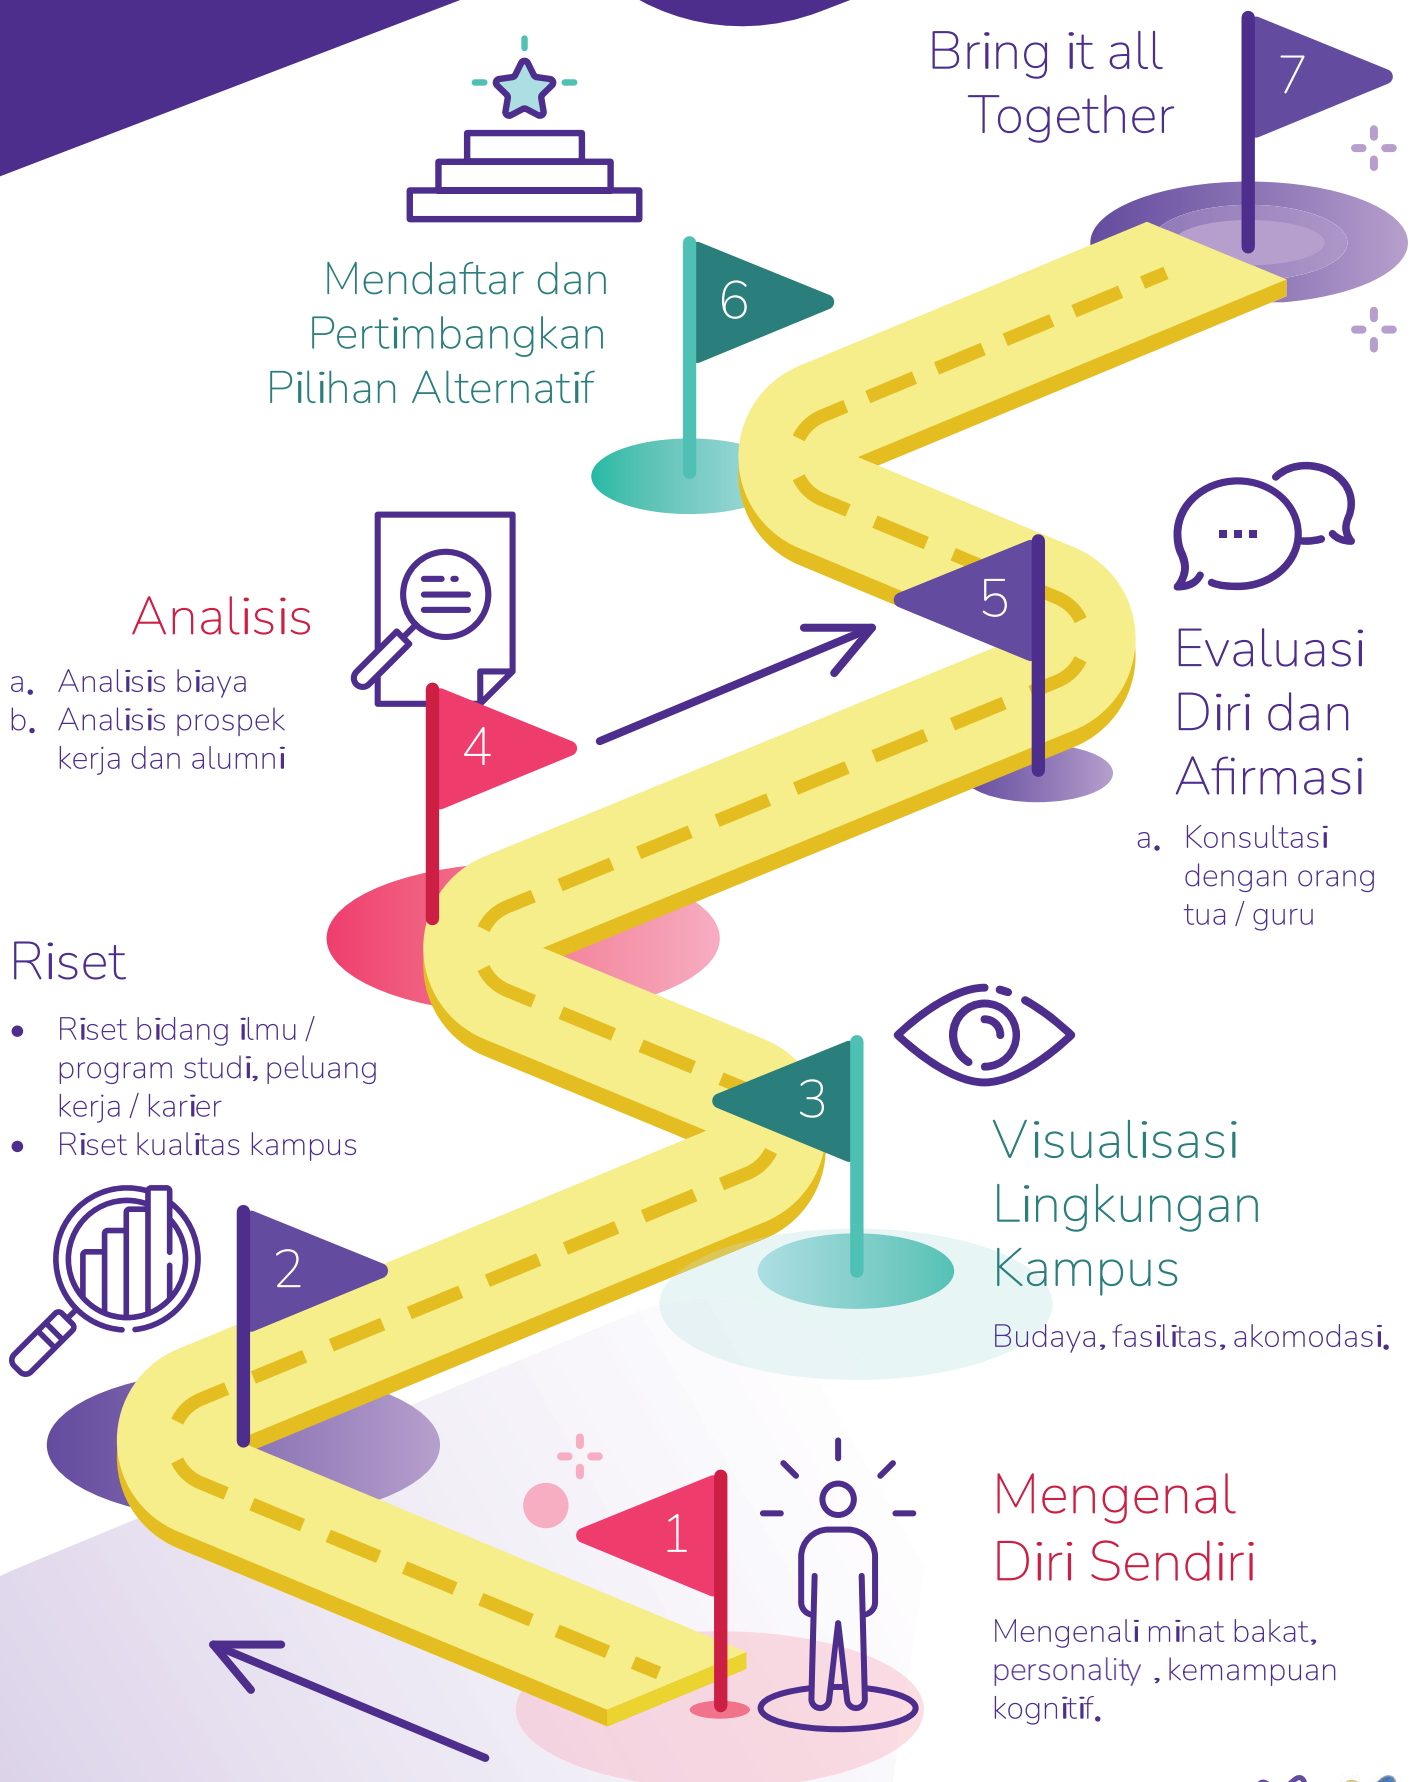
Bring it all Together

7

Mendaftar dan Pertimbangkan Pilihan Alternatif

6

5

Evaluasi Diri dan Afirmasi

a. Konsultasi dengan orang tua / guru

Analisis

a. Analisis biaya
b. Analisis prospek kerja dan alumni

4

Riset

• Riset bidang ilmu / program studi, peluang kerja / karier
• Riset kualitas kampus

3

Visualisasi Lingkungan Kampus

Budaya, fasilitas, akomodasi.

2

1

Mengenal Diri Sendiri

Mengenali minat bakat, personality , kemampuan kognitif.